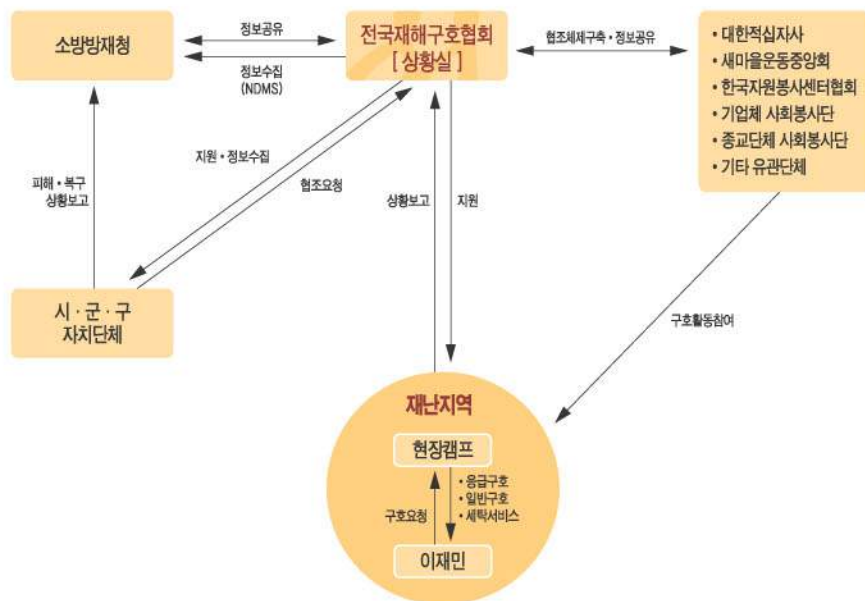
소방방재청

정보공유

정보수집 (NDMS)

전국재해구호협회 [ 상황실 ]

협조체제구축 · 정보공유

• 대한적십자사
• 새마을운동중앙회
• 한국자원봉사센터협회
• 기업체 사회봉사단
• 종교단체 사회봉사단
• 기타 유관단체

피해 · 복구 상황보고

지원 · 정보수집

협조요청

상황보고

지원

구호활동참여

시 · 군 · 구 자치단체

재난지역

현장캠프

• 응급구호
• 일반구호
• 세탁서비스

구호요청

이재민